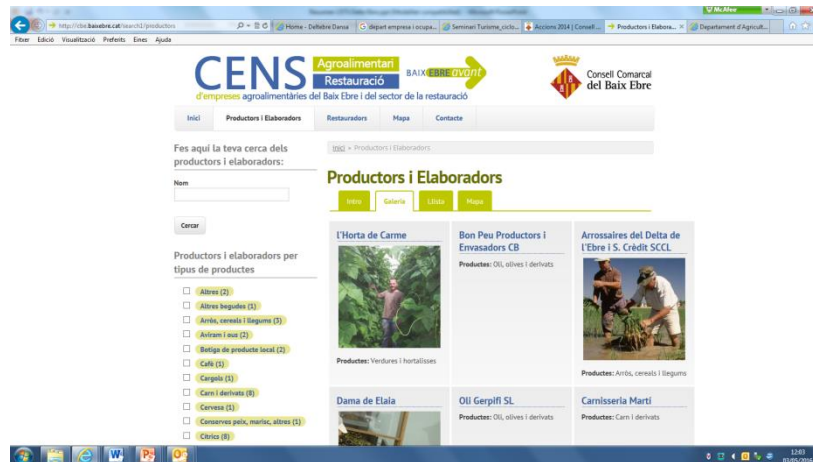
http://cbs.baixebre.cat/search1/productors

Home - Deltebre Dansa | depart empresa i ocupa... | Seminari Turisme_ciclo... | Accions 2014 | Consell ... | Productors i Elabora... | Departament d'Agricult...

McAfee

Fitxer Edició Visualització Preferits Eines Ajuda

CENS Agroalimentari Restauració BAIX EBRE avant

d'empreses agroalimentàries del Baix Ebre i del sector de la restauració

Consell Comarcal del Baix Ebre

Inici | Productors i Elaboradors | Restauradors | Mapa | Contacte

Fes aquí la teva cerca dels productors i elaboradors:

Nom

Cercar

Productors i elaboradors per tipus de productes

Altres (2)
Altres begudes (1)
Arròs, cereals i llegums (3)
Aviram i ous (2)
Botiga de producte local (2)
Cafè (1)
Cargols (1)
Carn i derivats (8)
Cervesa (1)
Conserves peix, marisc, altres (1)
Cítrics (8)

Inici » Productors i Elaboradors

Productors i Elaboradors

Inici | Galeria | Llista | Mapa

L'Horta de Carme
Productes: Verdures i hortalisses

Bon Peu Productors i Envasadors CB
Productes: Oli, olives i derivats

Arrossaires del Delta de l'Ebre i S. Crèdit SCCL
Productes: Arròs, cereals i llegums

Dama de Elaia

Oli Gerpifi SL
Productes: Oli, olives i derivats

Carnisseria Martí
Productes: Carn i derivats

12:03
03/05/2016